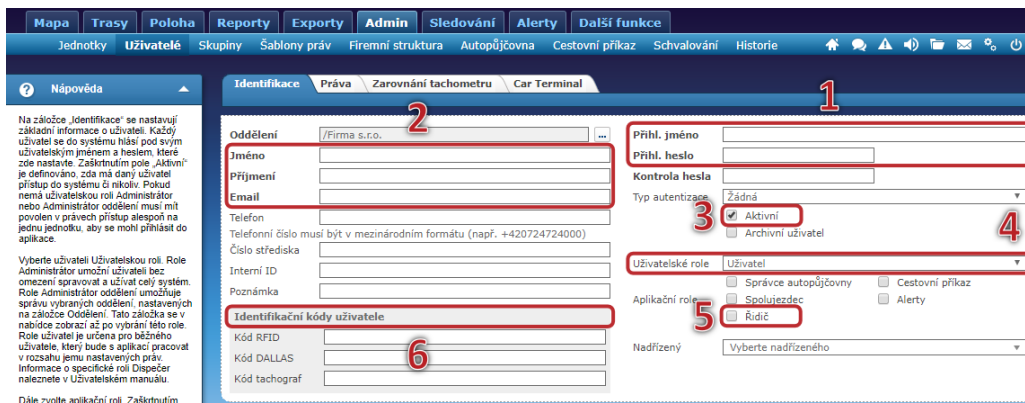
Mapa Trasy Poloha Reporty Exporty Admin Sledování Alerty Další funkce

Jednotky Uživatelé Skupiny Šablony práv Firemní struktura Autopůjčovna Cestovní příkaz Schvalování Historie

Nápověda

Na záložce „Identifikace" se nastavují základní informace o uživateli. Každý uživatel se do systému hlásí pod svým uživatelským jménem a heslem, které zde nastavte. Zaškrtnutím pole „Aktivní" je definováno, zda má daný uživatel přístup do systému či nikoliv. Pokud nemá uživatelskou roli Administrátor nebo Administrátor oddělení musí mít povolen v právech přístup alespoň na jednu jednotku, aby se mohl přihlásit do aplikace.

Vyberte uživateli Uživatelskou roli. Role Administrátor umožní uživateli bez omezení spravovat a užívat celý systém. Role Administrátor oddělení umožňuje správu vybraných oddělení, nastavených na záložce Oddělení. Tato záložka se v nabídce zobrazí až po vybrání této role. Role uživatel je určena pro běžného uživatele, který bude s aplikací pracovat v rozsahu jemu nastavených práv. Informace o specifické roli Dispečer naleznete v Uživatelském manuálu.

Dále zvolte aplikační roli. Zaškrtnutím

Identifikace Práva Zarovnání tachometru Car Terminal

1

2

Oddělení /Firma s.r.o. ...

Jméno

Příjmení

Email

Telefon

Telefonní číslo musí být v mezinárodním formátu (např. +420724724000)

Číslo střediska

Interní ID

Poznámka

Identifikační kódy uživatele

6

Kód RFID

Kód DALLAS

Kód tachograf

Přihl. jméno

Přihl. heslo

Kontrola hesla

Typ autentizace Žádná

3

Aktivní

Archivní uživatel

4

Uživatelské role Uživatel

Správce autopůjčovny

Cestovní příkaz

Aplikační role

Spolujezdec

Alerty

5

Řidič

Nadřízený Vyberte nadřízeného